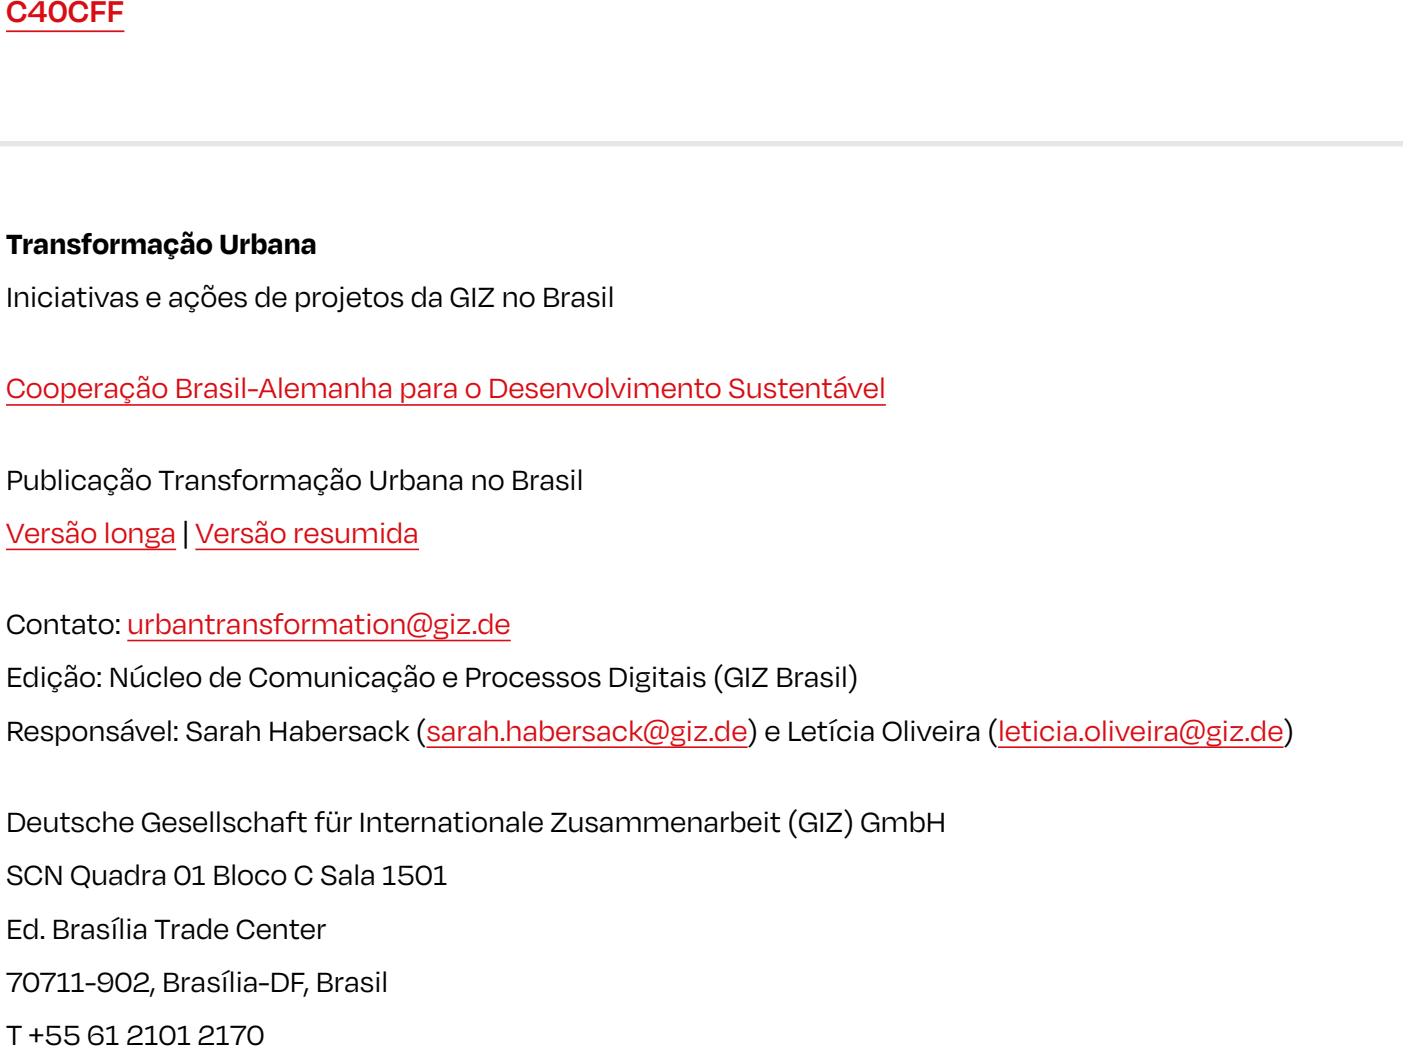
C40CFF

Transformação Urbana

Iniciativas e ações de projetos da GIZ no Brasil

Cooperação Brasil-Alemanha para o Desenvolvimento Sustentável

Publicação Transformação Urbana no Brasil

Versão longa | Versão resumida

Contato: urbantransformation@giz.de

Edição: Núcleo de Comunicação e Processos Digitais (GIZ Brasil)

Responsável: Sarah Habersack (sarah.habersack@giz.de) e Letícia Oliveira (leticia.oliveira@giz.de)

Deutsche Gesellschaft für Internationale Zusammenarbeit (GIZ) GmbH

SCN Quadra 01 Bloco C Sala 1501

Ed. Brasília Trade Center

70711-902, Brasília-DF, Brasil

T +55 61 2101 2170